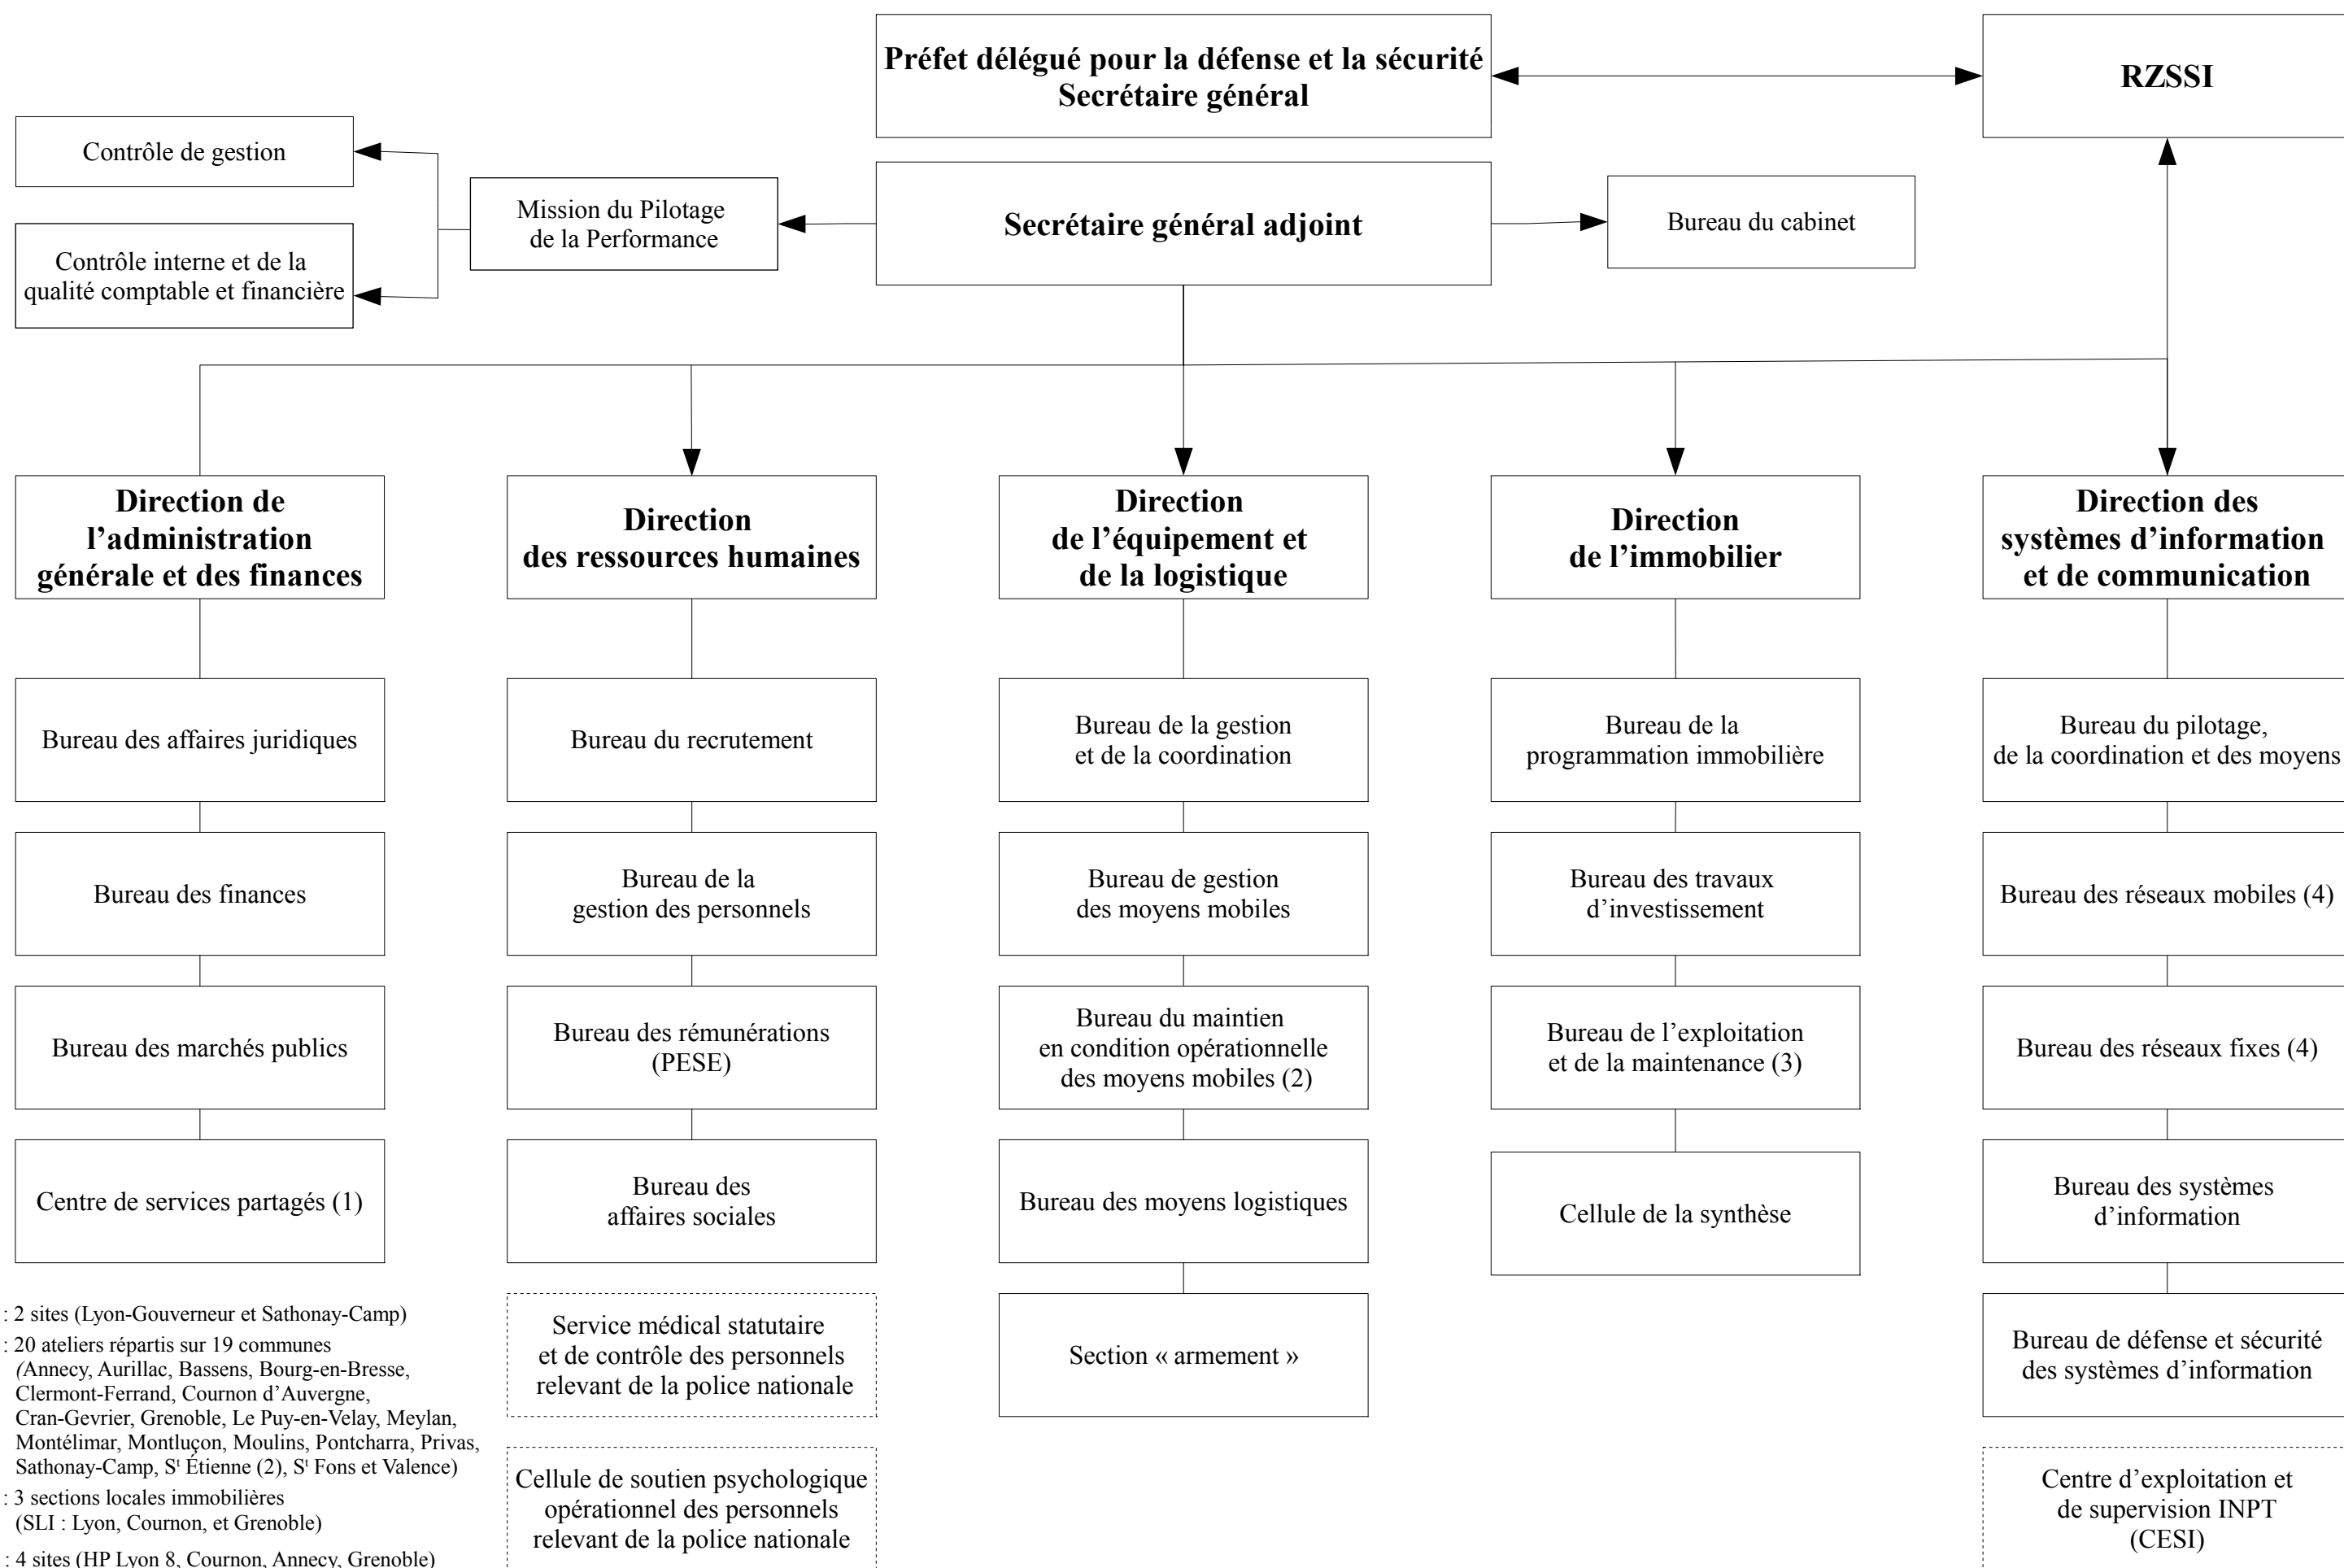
Préfet délégué pour la défense et la sécurité
Secrétaire général

RZSSI

Contrôle de gestion

Contrôle interne et de la qualité comptable et financière

Mission du Pilotage de la Performance

Secrétaire général adjoint

Bureau du cabinet

Direction de l'administration générale et des finances

Bureau des affaires juridiques

Bureau des finances

Bureau des marchés publics

Centre de services partagés (1)

Direction des ressources humaines

Bureau du recrutement

Bureau de la gestion des personnels

Bureau des rémunérations (PESE)

Bureau des affaires sociales

Service médical statutaire et de contrôle des personnels relevant de la police nationale

Cellule de soutien psychologique opérationnel des personnels relevant de la police nationale

Direction de l'équipement et de la logistique

Bureau de la gestion et de la coordination

Bureau de gestion des moyens mobiles

Bureau du maintien en condition opérationnelle des moyens mobiles (2)

Bureau des moyens logistiques

Section « armement »

Direction de l'immobilier

Bureau de la programmation immobilière

Bureau des travaux d'investissement

Bureau de l'exploitation et de la maintenance (3)

Cellule de la synthèse

Direction des systèmes d'information et de communication

Bureau du pilotage, de la coordination et des moyens

Bureau des réseaux mobiles (4)

Bureau des réseaux fixes (4)

Bureau des systèmes d'information

Bureau de défense et sécurité des systèmes d'information

Centre d'exploitation et de supervision INPT (CESI)

: 2 sites (Lyon-Gouverneur et Sathonay-Camp)
: 20 ateliers répartis sur 19 communes (Annecy, Aurillac, Bassens, Bourg-en-Bresse, Clermont-Ferrand, Cournon d'Auvergne, Cran-Gevrier, Grenoble, Le Puy-en-Velay, Meylan, Montélimar, Montluçon, Moulins, Pontcharra, Privas, Sathonay-Camp, S$^t$ Étienne (2), S$^t$ Fons et Valence)
: 3 sections locales immobilières (SLI : Lyon, Cournon, et Grenoble)
: 4 sites (HP Lyon 8, Cournon, Annecy, Grenoble)